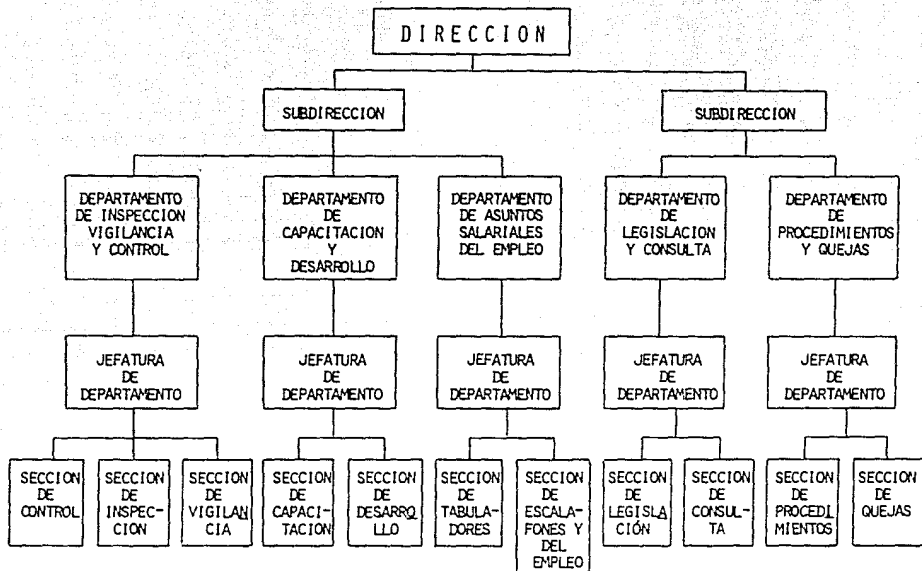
DIRECCION

SUBDIRECCION

SUBDIRECCION

DEPARTAMENTO DE INSPECCION VIGILANCIA Y CONTROL

DEPARTAMENTO DE CAPACITACION Y DESARROLLO

DEPARTAMENTO DE ASUNTOS SALARIALES DEL EMPLEO

DEPARTAMENTO DE LEGISLACION Y CONSULTA

DEPARTAMENTO DE PROCEDIMIENTOS Y QUEJAS

JEFATURA DE DEPARTAMENTO

JEFATURA DE DEPARTAMENTO

JEFATURA DE DEPARTAMENTO

JEFATURA DE DEPARTAMENTO

JEFATURA DE DEPARTAMENTO

SECCION DE CONTROL

SECCION DE INSPECCION

SECCION DE VIGILANCIA

SECCION DE CAPACITACION

SECCION DE DESARROLLO

SECCION DE TABULADORES

SECCION DE ESCALAFONES Y DEL EMPLEO

SECCION DE LEGISLACIÓN

SECCION DE CONSULTA

SECCION DE PROCEDIMIENTOS

SECCION DE QUEJAS